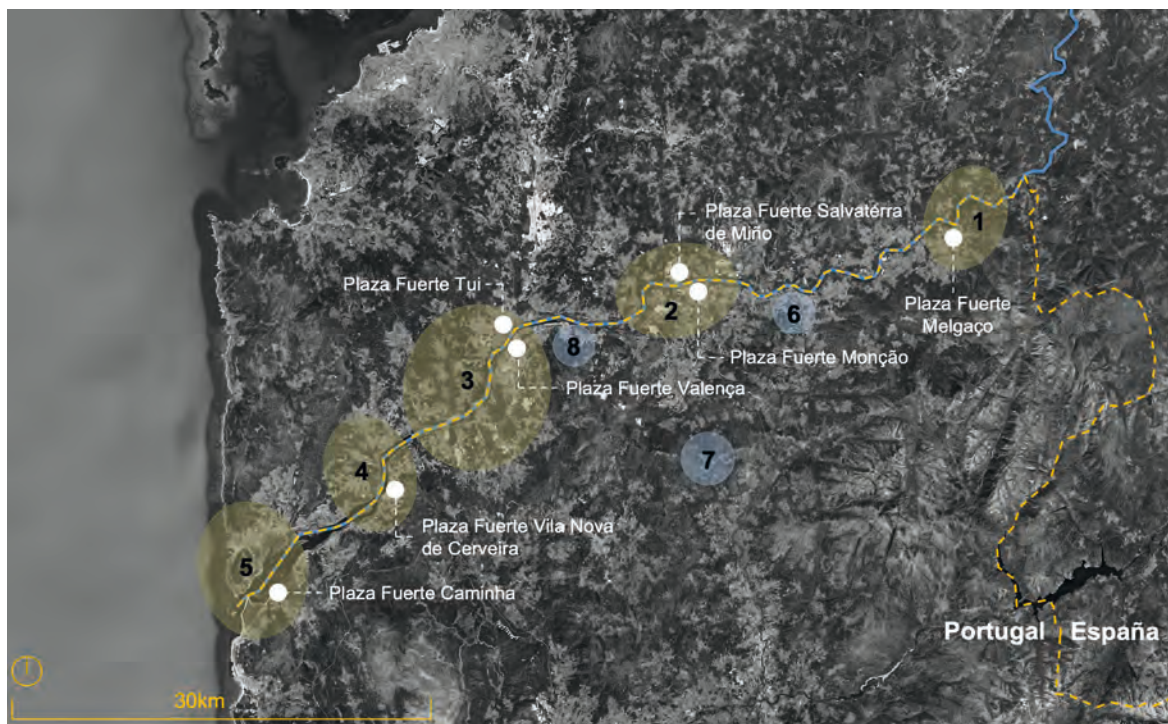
Plaza Fuerte Salvatérra de Miño

1

Plaza Fuerte Tui

2

6

Plaza Fuerte Melgaço

8

Plaza Fuerte Monção

3

Plaza Fuerte Valença

7

4

Plaza Fuerte Vila Nova de Cerveira

5

Plaza Fuerte Caminha

Portugal

España

30km